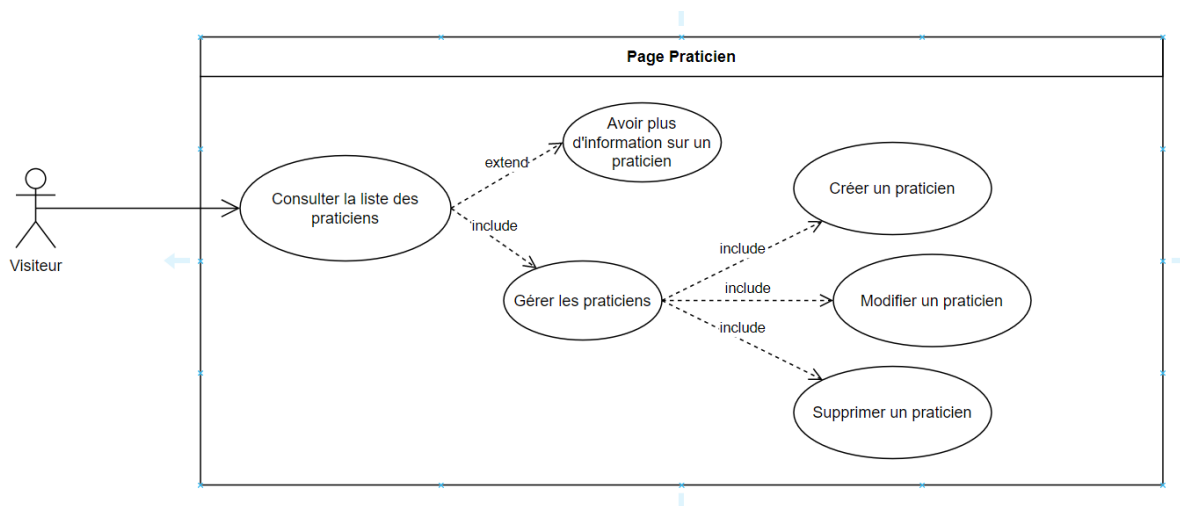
Page Praticien

Visiteur

Consulter la liste des praticiens

extend

Avoir plus d'information sur un praticien

include

Gérer les praticiens

include

Créer un praticien

include

Modifier un praticien

include

Supprimer un praticien